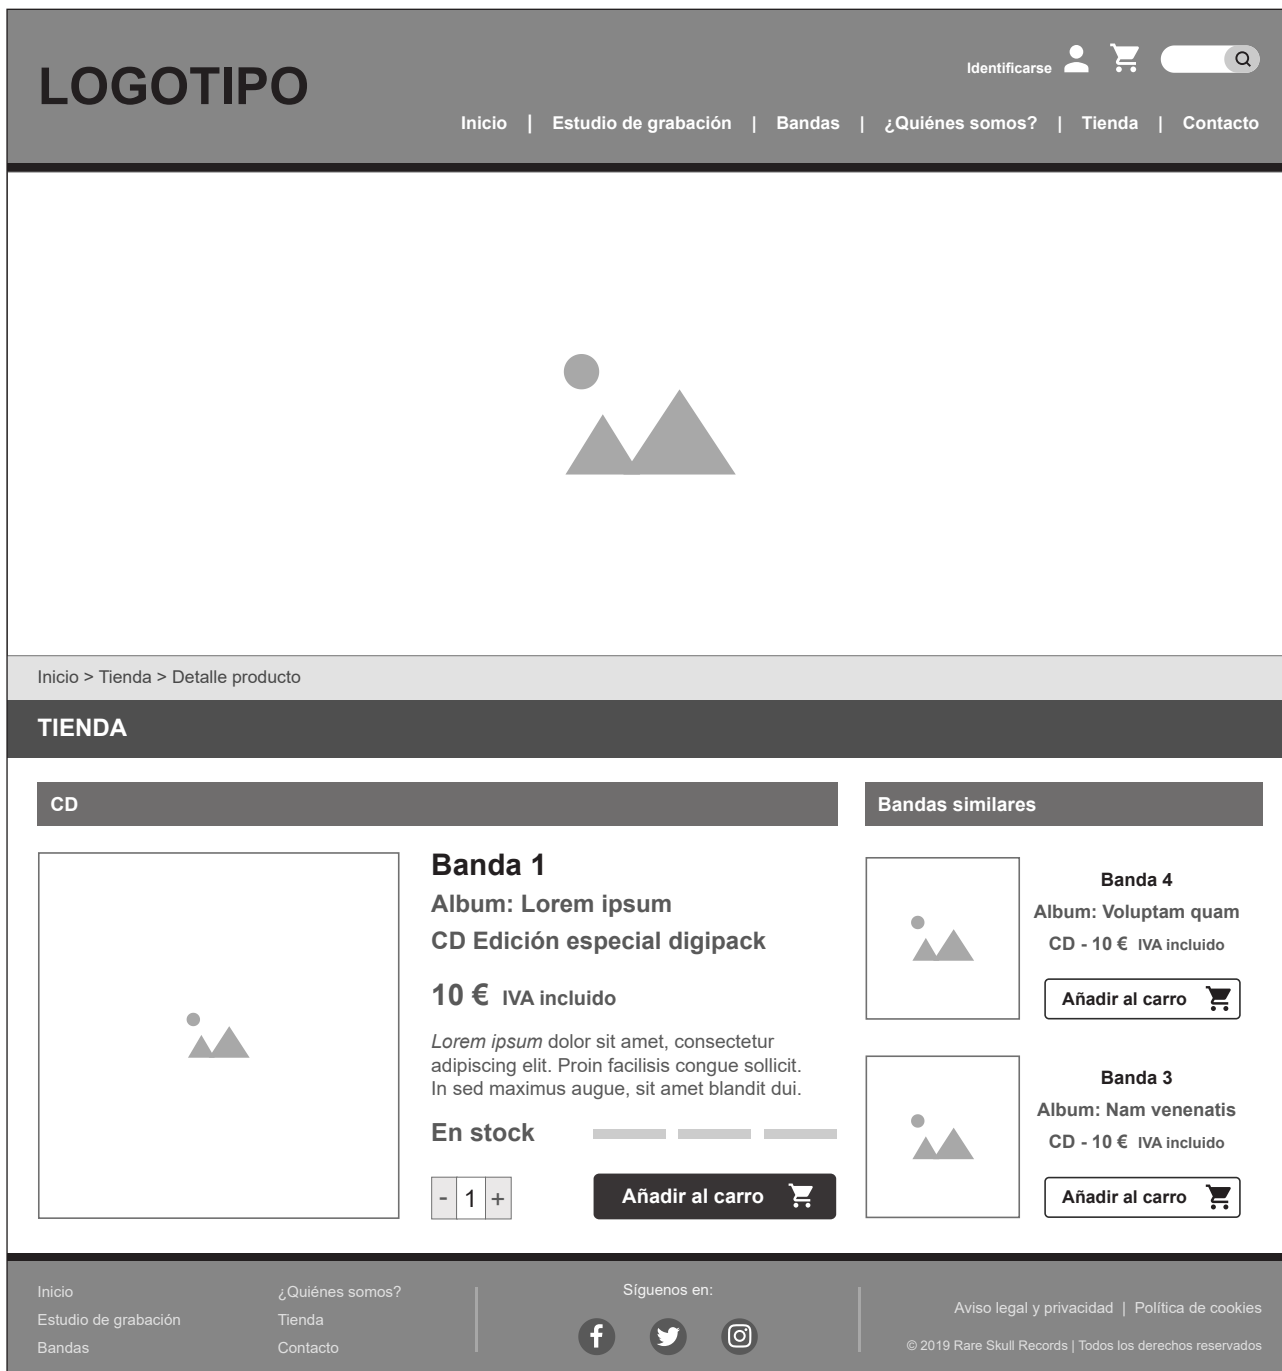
LOGOTIPO

Identificarse

Inicio | Estudio de grabación | Bandas | ¿Quiénes somos? | Tienda | Contacto

Inicio > Tienda > Detalle producto

TIENDA

CD

Banda 1

Album: Lorem ipsum

CD Edición especial digipack

10 € IVA incluido

*Lorem ipsum* dolor sit amet, consectetur adipiscing elit. Proin facilisis congue sollicit. In sed maximus augue, sit amet blandit dui.

En stock

- 1 +

Añadir al carro

Bandas similares

Banda 4

Album: Voluptam quam

CD - 10 € IVA incluido

Añadir al carro

Banda 3

Album: Nam venenatis

CD - 10 € IVA incluido

Añadir al carro

Inicio

Estudio de grabación

Bandas

¿Quiénes somos?

Tienda

Contacto

Síguenos en:

Aviso legal y privacidad | Política de cookies

© 2019 Rare Skull Records | Todos los derechos reservados